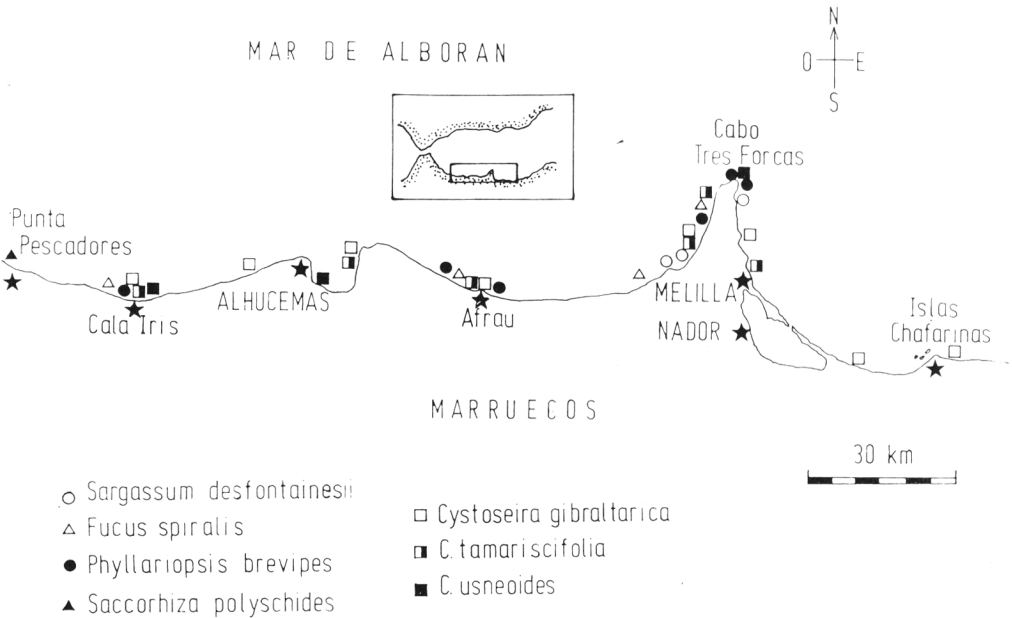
MAR DE ALBORAN

N
O E
S

Cabo Tres Forcas

Punta Pescadores

ALHUCEMAS

Cala Iris

Afrau

MELILLA

NADOR

Islas Chafarinas

MARRUECOS

30 km

○ Sargassum desfontainesii
△ Fucus spiralis
● Phyllariopsis brevipes
▲ Saccorhiza polyschides
□ Cystoseira gibraltarica
◧ C. tamariscifolia
■ C. usneoides